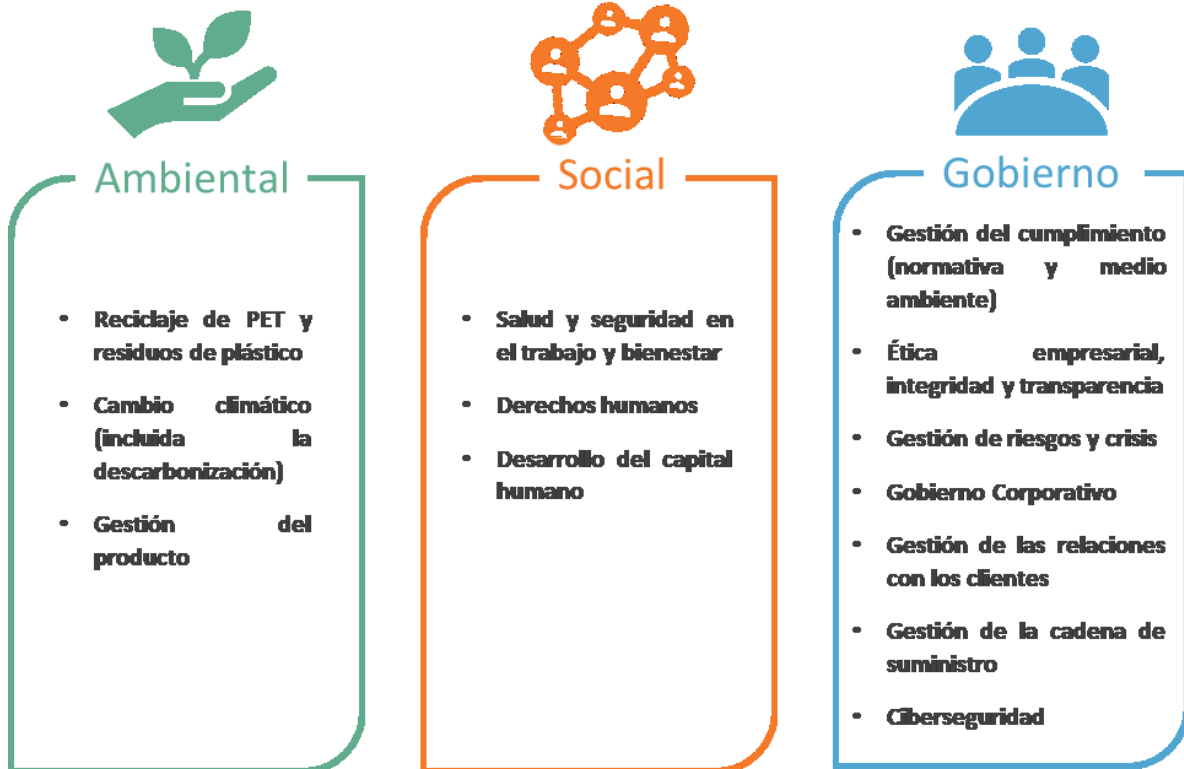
Ambiental

- Reciclaje de PET y residuos de plástico
- Cambio climático (incluida la descarbonización)
- Gestión del producto

Social

- Salud y seguridad en el trabajo y bienestar
- Derechos humanos
- Desarrollo del capital humano

Gobierno

- Gestión del cumplimiento (normativa y medio ambiente)
- Ética empresarial, integridad y transparencia
- Gestión de riesgos y crisis
- Gobierno Corporativo
- Gestión de las relaciones con los clientes
- Gestión de la cadena de suministro
- Ciberseguridad